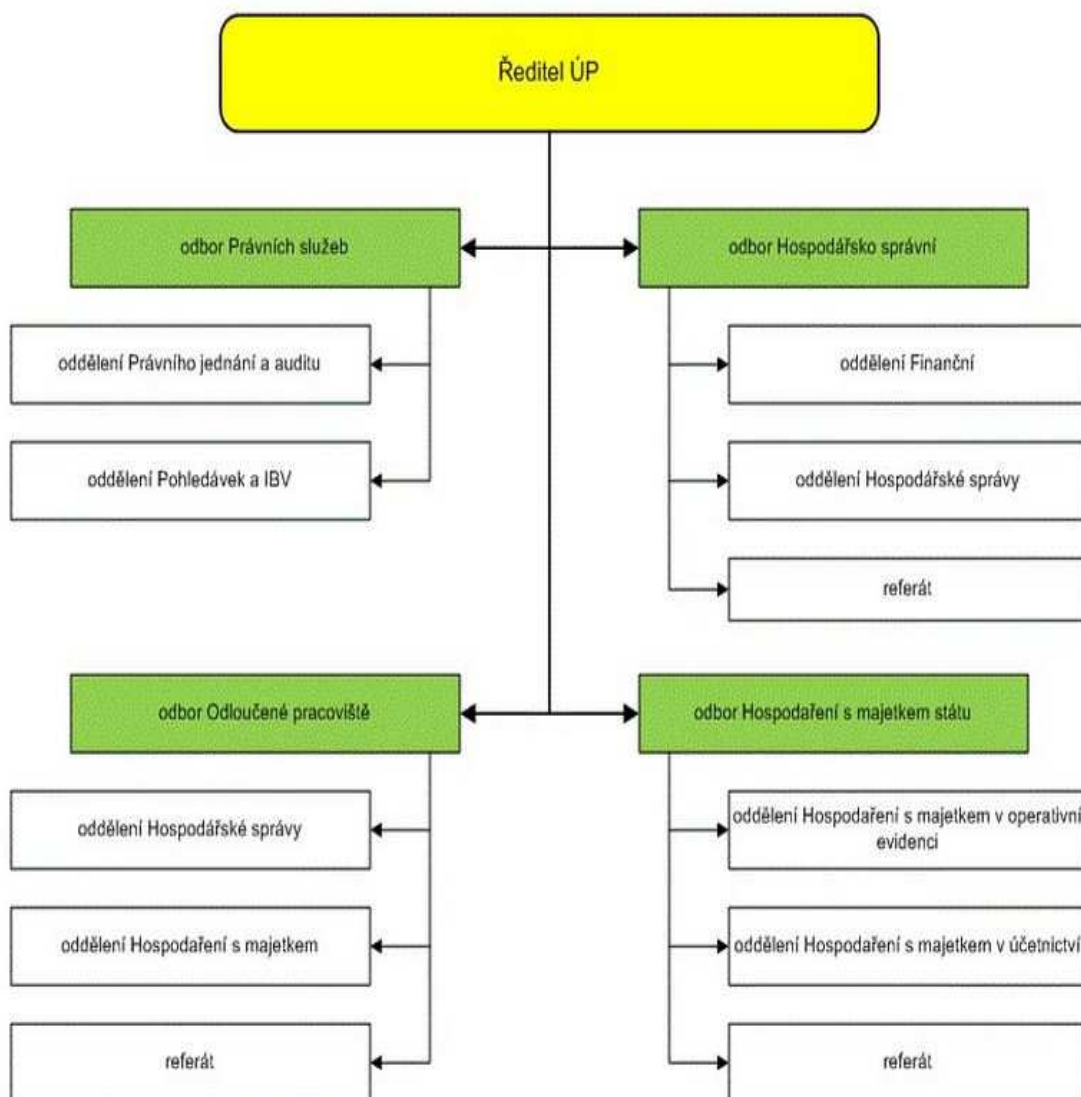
Ředitel ÚP

odbor Právních služeb

oddělení Právního jednání a auditu

oddělení Pohledávek a IBV

odbor Hospodářsko správní

oddělení Finanční

oddělení Hospodářské správy

referát

odbor Odloučené pracoviště

oddělení Hospodářské správy

oddělení Hospodaření s majetkem

referát

odbor Hospodaření s majetkem státu

oddělení Hospodaření s majetkem v operativní evidenci

oddělení Hospodaření s majetkem v účetnictví

referát